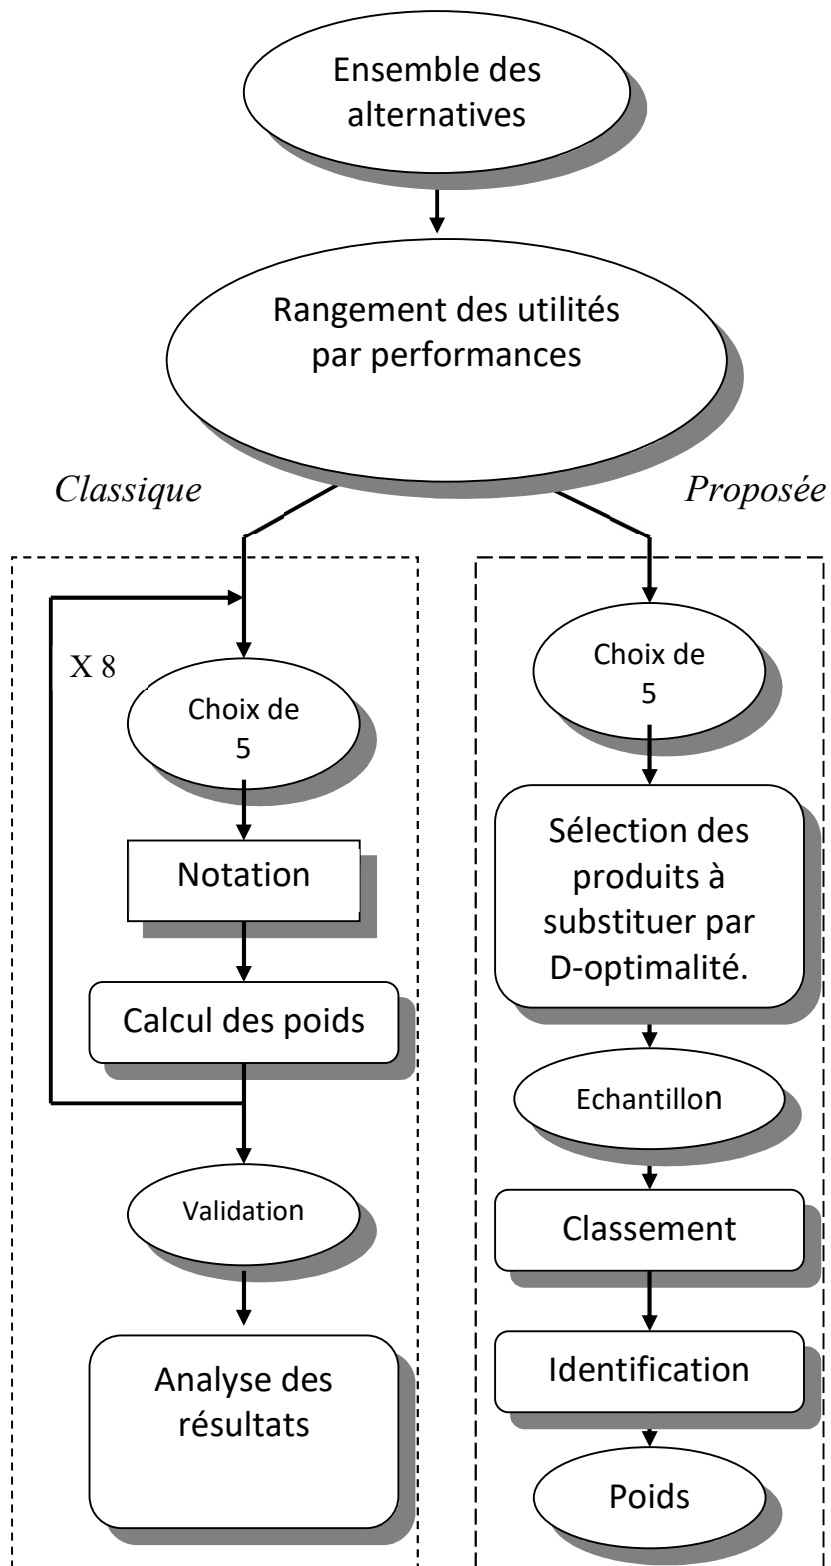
Ensemble des alternatives

Rangement des utilités par performances

Classique

Proposée

X 8

Choix de 5

Notation

Calcul des poids

Validation

Analyse des résultats

Choix de 5

Sélection des produits à substituer par D-optimalité.

Echantillon

Classement

Identification

Poids